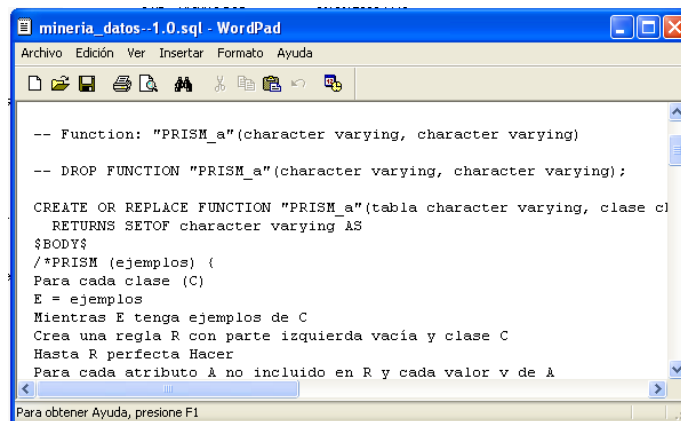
mineria_datos--1.0.sql - WordPad

Archivo Edición Ver Insertar Formato Ayuda

-- Function: "PRISM_a"(character varying, character varying)

-- DROP FUNCTION "PRISM_a"(character varying, character varying);

CREATE OR REPLACE FUNCTION "PRISM_a"(tabla character varying, clase c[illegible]
  RETURNS SETOF character varying AS
$BODY$
/*PRISM (ejemplos) {
Para cada clase (C)
E = ejemplos
Mientras E tenga ejemplos de C
Crea una regla R con parte izquierda vacía y clase C
Hasta R perfecta Hacer
Para cada atributo A no incluido en R y cada valor v de A

Para obtener Ayuda, presione F1